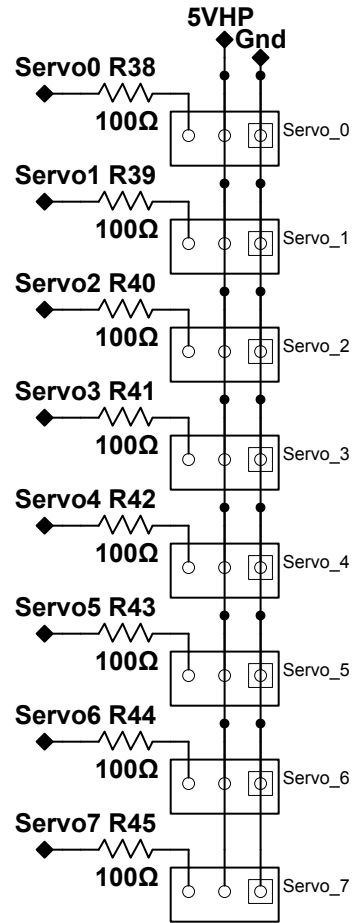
5VHP
Gnd

Servo0 R38
100Ω
Servo_0

Servo1 R39
100Ω
Servo_1

Servo2 R40
100Ω
Servo_2

Servo3 R41
100Ω
Servo_3

Servo4 R42
100Ω
Servo_4

Servo5 R43
100Ω
Servo_5

Servo6 R44
100Ω
Servo_6

Servo7 R45
100Ω
Servo_7